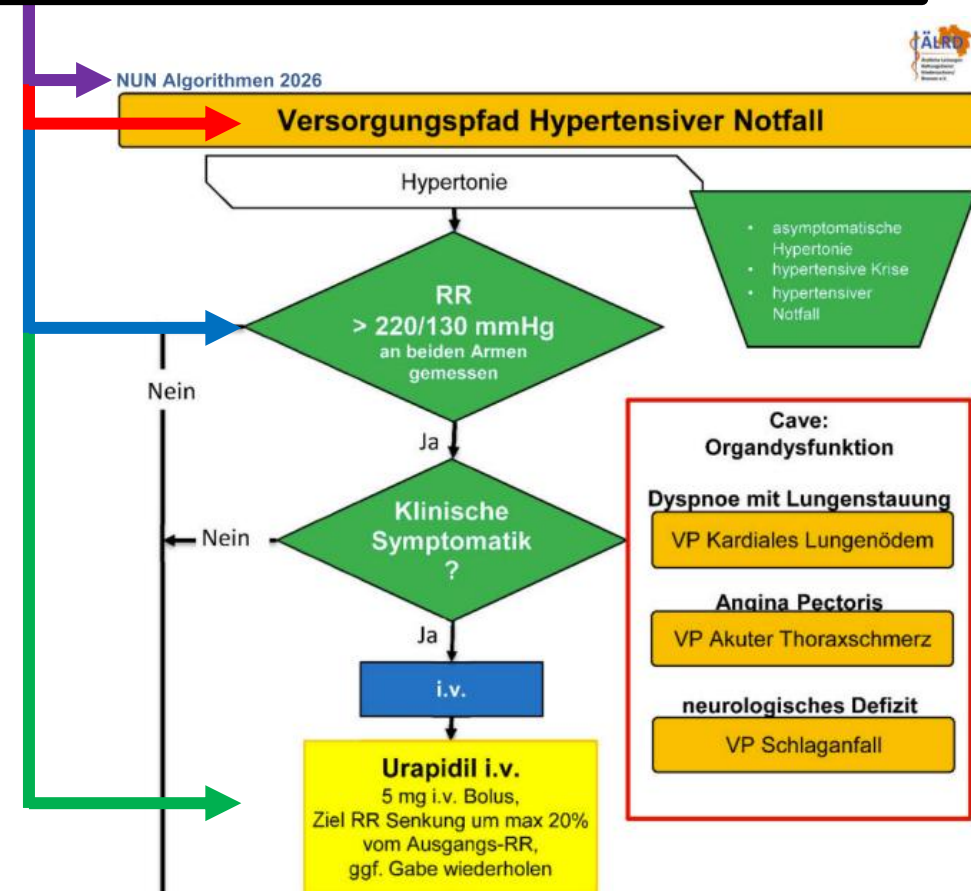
NUN Algorithmen 2026

ÄLRD

Versorgungspfad Hypertensiver Notfall

Hypertonie

- asymptomatische Hypertonie
- hypertensive Krise
- hypertensiver Notfall

RR
> 220/130 mmHg
an beiden Armen gemessen

Nein

Ja

Klinische Symptomatik ?

Nein

Ja

i.v.

Urapidil i.v.
5 mg i.v. Bolus,
Ziel RR Senkung um max 20% vom Ausgangs-RR,
ggf. Gabe wiederholen

Cave:
Organdysfunktion

Dyspnoe mit Lungenstauung

VP Kardiales Lungenödem

Angina Pectoris

VP Akuter Thoraxschmerz

neurologisches Defizit

VP Schlaganfall